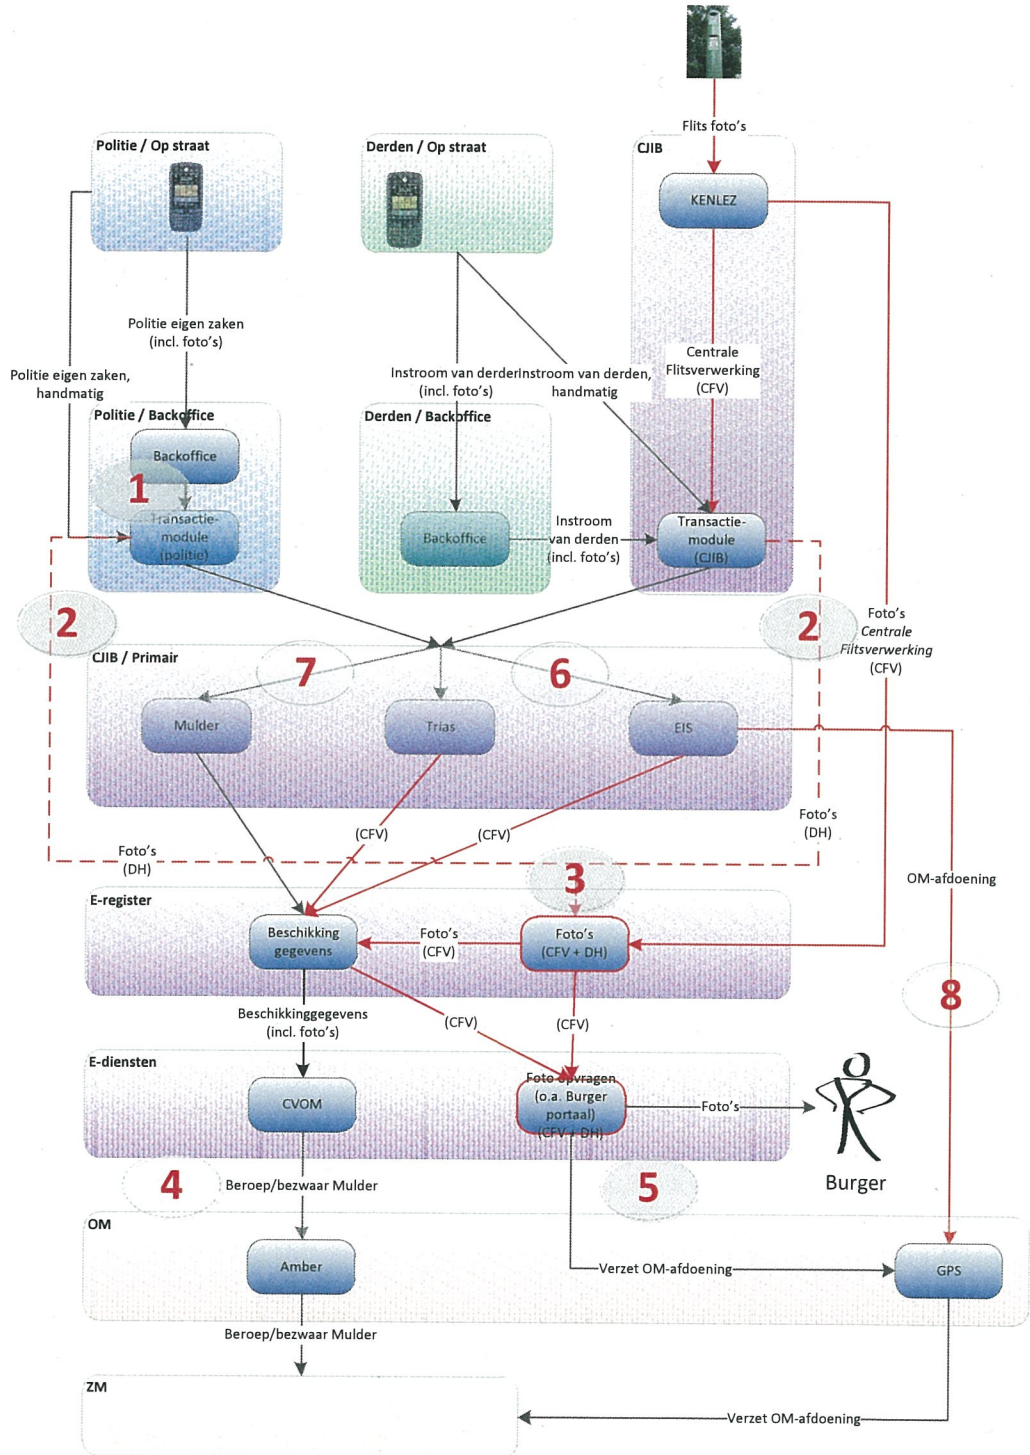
Flits foto's

Politie / Op straat

Derden / Op straat

CJIB

KENLEZ

Politie eigen zaken (incl. foto's)

Politie eigen zaken, handmatig

Instroom van derden (incl. foto's)

Instroom van derden, handmatig

Centrale Flitsverwerking (CFV)

Politie / Backoffice

Derden / Backoffice

Backoffice

1

Transactie-module (politie)

Backoffice

Instroom van derden (incl. foto's)

Transactie-module (CJIB)

2

2

Foto's Centrale Flitsverwerking (CFV)

CJIB / Primair

7

6

Mulder

Trias

EIS

Foto's (DH)

(CFV)

(CFV)

Foto's (DH)

3

OM-afdoening

E-register

Beschikking gegevens

Foto's (CFV)

Foto's (CFV + DH)

8

Beschikkinggegevens (incl. foto's)

(CFV)

(CFV)

E-diensten

CVOM

Foto opvragen (o.a. Burger portaal) (CFV + DH)

Foto's

Burger

4

Beroep/bezwaar Mulder

5

OM

Amber

Verzet OM-afdoening

GPS

Beroep/bezwaar Mulder

ZM

Verzet OM-afdoening